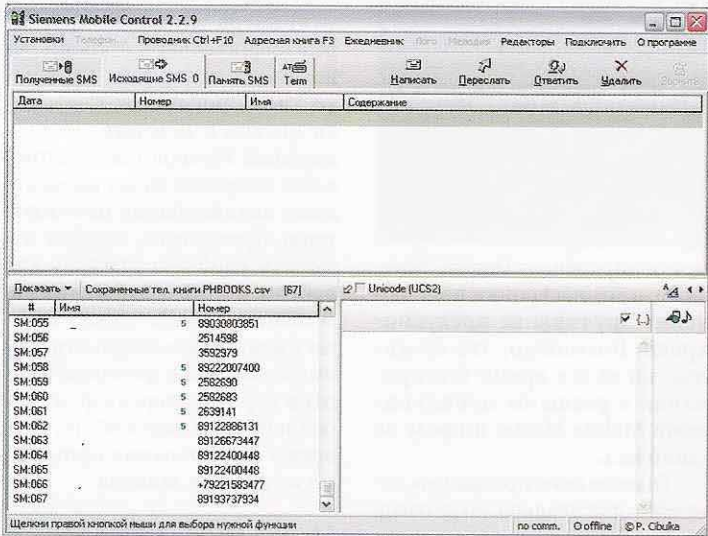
Siemens Mobile Control 2.2.9

Установки Телефон Проводник Ctrl+F10 Адресная книга F3 Ежедневник Лого Мелодии Редакторы Подключить О программе

Полученные SMS Исходящие SMS 0 Память SMS Term Написать Переслать Ответить Удалить Звонить

| Дата | Номер | Имя | Содержание |
|---|---|---|---|

Показать Сохраненные тел. книги PHBOOKS.csv [67]

| # | Имя | | Номер |
|---|---|---|---|
| SM:055 | | 5 | 89030803851 |
| SM:056 | | | 2514598 |
| SM:057 | | | 3592979 |
| SM:058 | | 5 | 89222007400 |
| SM:059 | | 5 | 2582690 |
| SM:060 | | 5 | 2582683 |
| SM:061 | | 5 | 2639141 |
| SM:062 | | 5 | 89122886131 |
| SM:063 | | | 89126673447 |
| SM:064 | | | 89122400448 |
| SM:065 | | | 89122400448 |
| SM:066 | | | +79221583477 |
| SM:067 | | | 89193737934 |

Unicode (UCS2)

Щелкни правой кнопкой мыши для выбора нужной функции

no comm. Offline ©P. Cibulka